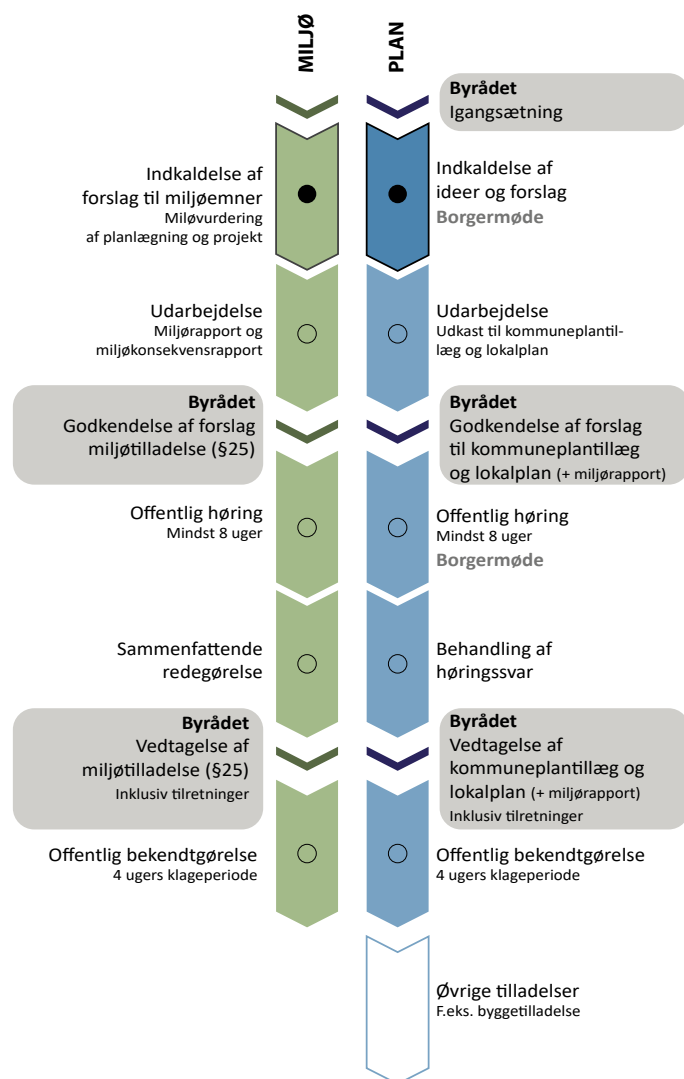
MILJØ

PLAN

Byrådet
Igangsætning

Indkaldelse af forslag til miljøemner
Miløvurdering af planlægning og projekt

Indkaldelse af ideer og forslag
Borgermøde

Udarbejdelse
Miljørapport og miljøkonsekvensrapport

Udarbejdelse
Udkast til kommuneplantillæg og lokalplan

Byrådet
Godkendelse af forslag miljøtilladelse (§25)

Byrådet
Godkendelse af forslag til kommuneplantillæg og lokalplan (+ miljørapport)

Offentlig høring
Mindst 8 uger

Offentlig høring
Mindst 8 uger
Borgermøde

Sammenfattende redegørelse

Behandling af høringssvar

Byrådet
Vedtagelse af miljøtilladelse (§25)
Inklusiv tilretninger

Byrådet
Vedtagelse af kommuneplantillæg og lokalplan (+ miljørapport)
Inklusiv tilretninger

Offentlig bekendtgørelse
4 ugers klageperiode

Offentlig bekendtgørelse
4 ugers klageperiode

Øvrige tilladelser
F.eks. byggetilladelse